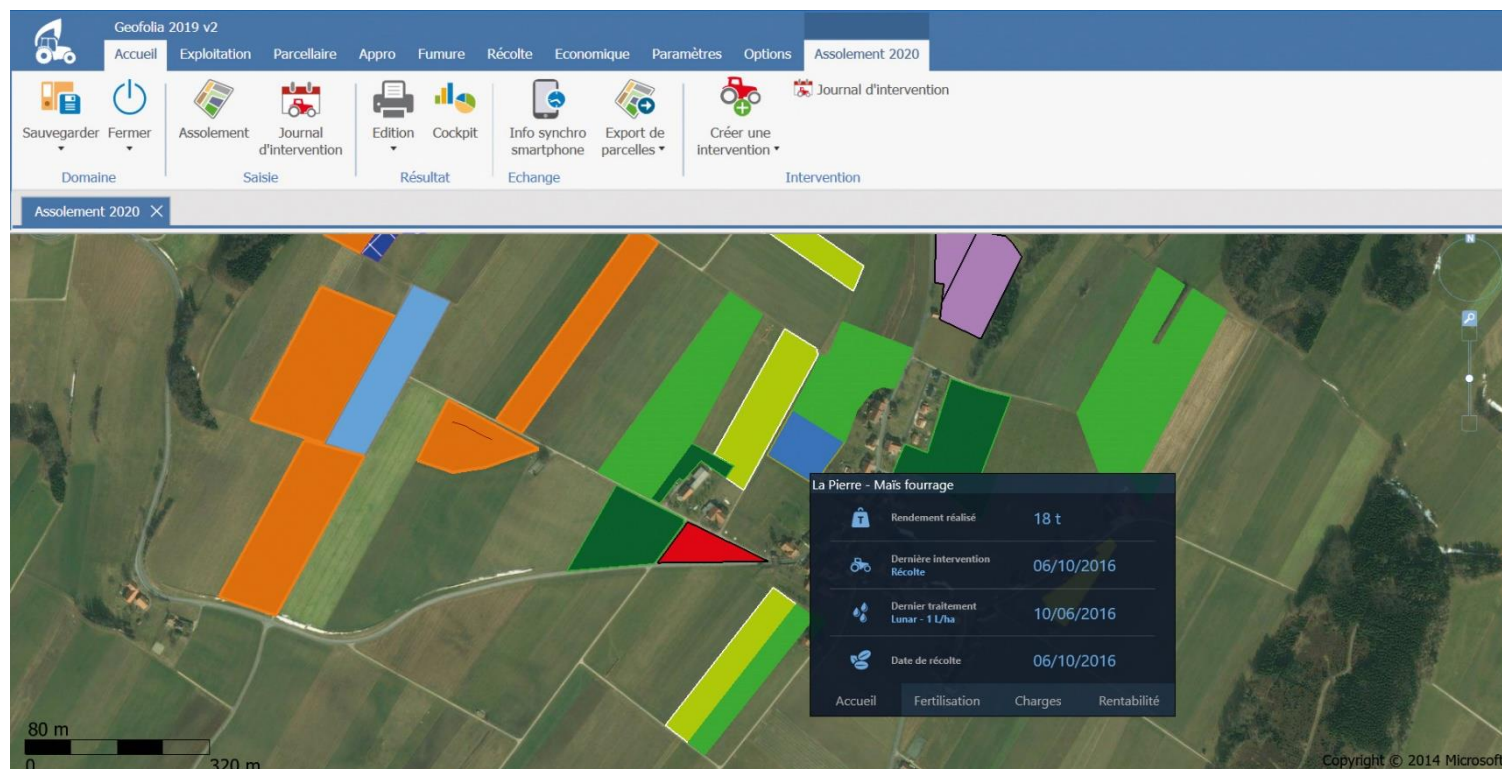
Geofolia 2019 v2

Accueil Exploitation Parcellaire Appro Fumure Récolte Economique Paramètres Options Assolement 2020

Sauvegarder Fermer
Domaine

Assolement Journal d'intervention
Saisie

Edition Cockpit
Résultat

Info synchro smartphone Export de parcelles
Echange

Créer une intervention
Journal d'intervention
Intervention

Assolement 2020 ×

N

La Pierre - Maïs fourrage

Rendement réalisé 18 t

Dernière intervention
Récolte 06/10/2016

Dernier traitement
Lunar - 1 L/ha 10/06/2016

Date de récolte 06/10/2016

Accueil Fertilisation Charges Rentabilité

80 m
0 320 m

Copyright © 2014 Microsof